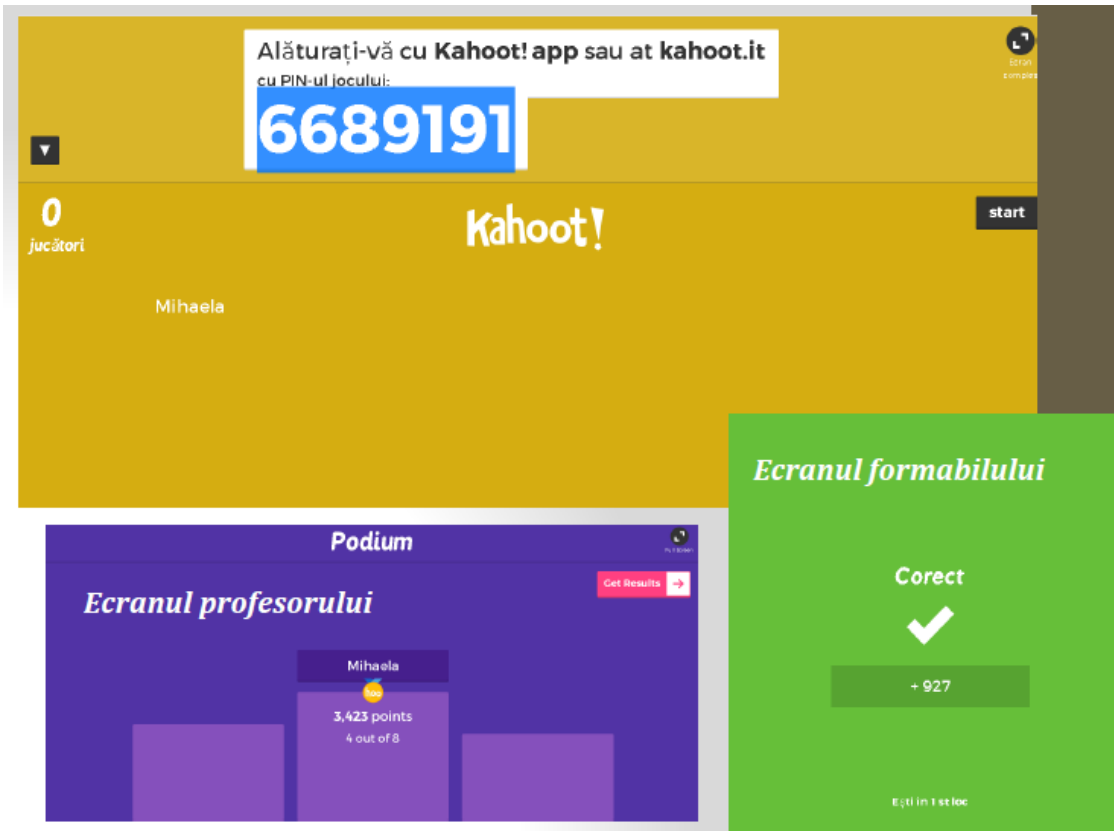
Alăturați-vă cu **Kahoot! app** sau at **kahoot.it**
cu PIN-ul jocului:
6689191

Ecran complet

0
jucători

Kahoot!

start

Mihaela

Podium

Full screen

Ecranul profesorului

Get Results

Mihaela

kao

3,423 points
4 out of 8

Ecranul formabilului

Corect

+ 927

Ești in 1 st loc